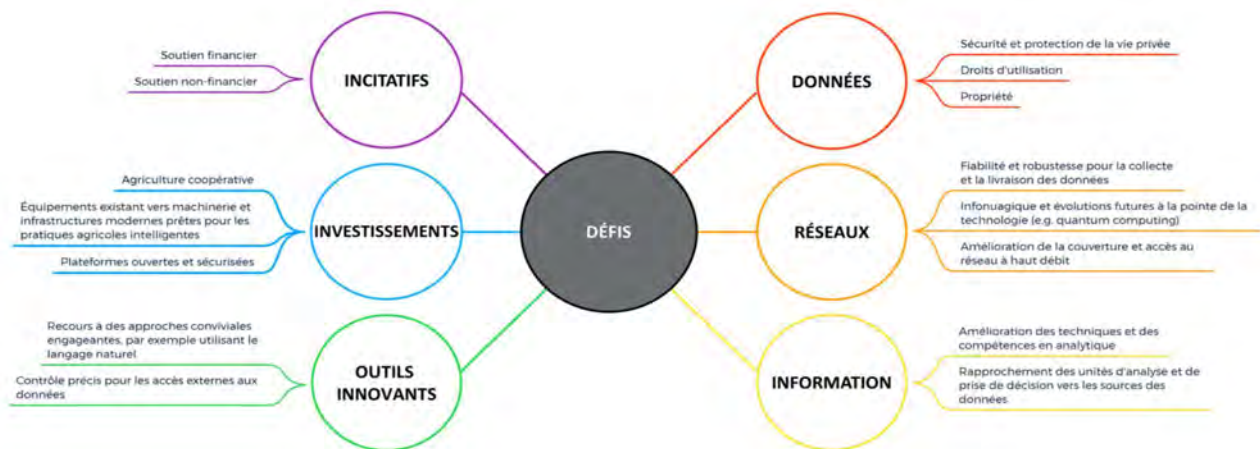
DÉFIS

INCITATIFS

Soutien financier

Soutien non-financier

INVESTISSEMENTS

Agriculture coopérative

Équipements existant vers machinerie et infrastructures modernes prêtes pour les pratiques agricoles intelligentes

Plateformes ouvertes et sécurisées

OUTILS INNOVANTS

Recours à des approches conviviales engageantes, par exemple utilisant le langage naturel

Contrôle précis pour les accès externes aux données

DONNÉES

Sécurité et protection de la vie privée

Droits d'utilisation

Propriété

RÉSEAUX

Fiabilité et robustesse pour la collecte et la livraison des données

Infonuagique et évolutions futures à la pointe de la technologie (e.g. quantum computing)

Amélioration de la couverture et accès au réseau à haut débit

INFORMATION

Amélioration des techniques et des compétences en analytique

Rapprochement des unités d'analyse et de prise de décision vers les sources des données